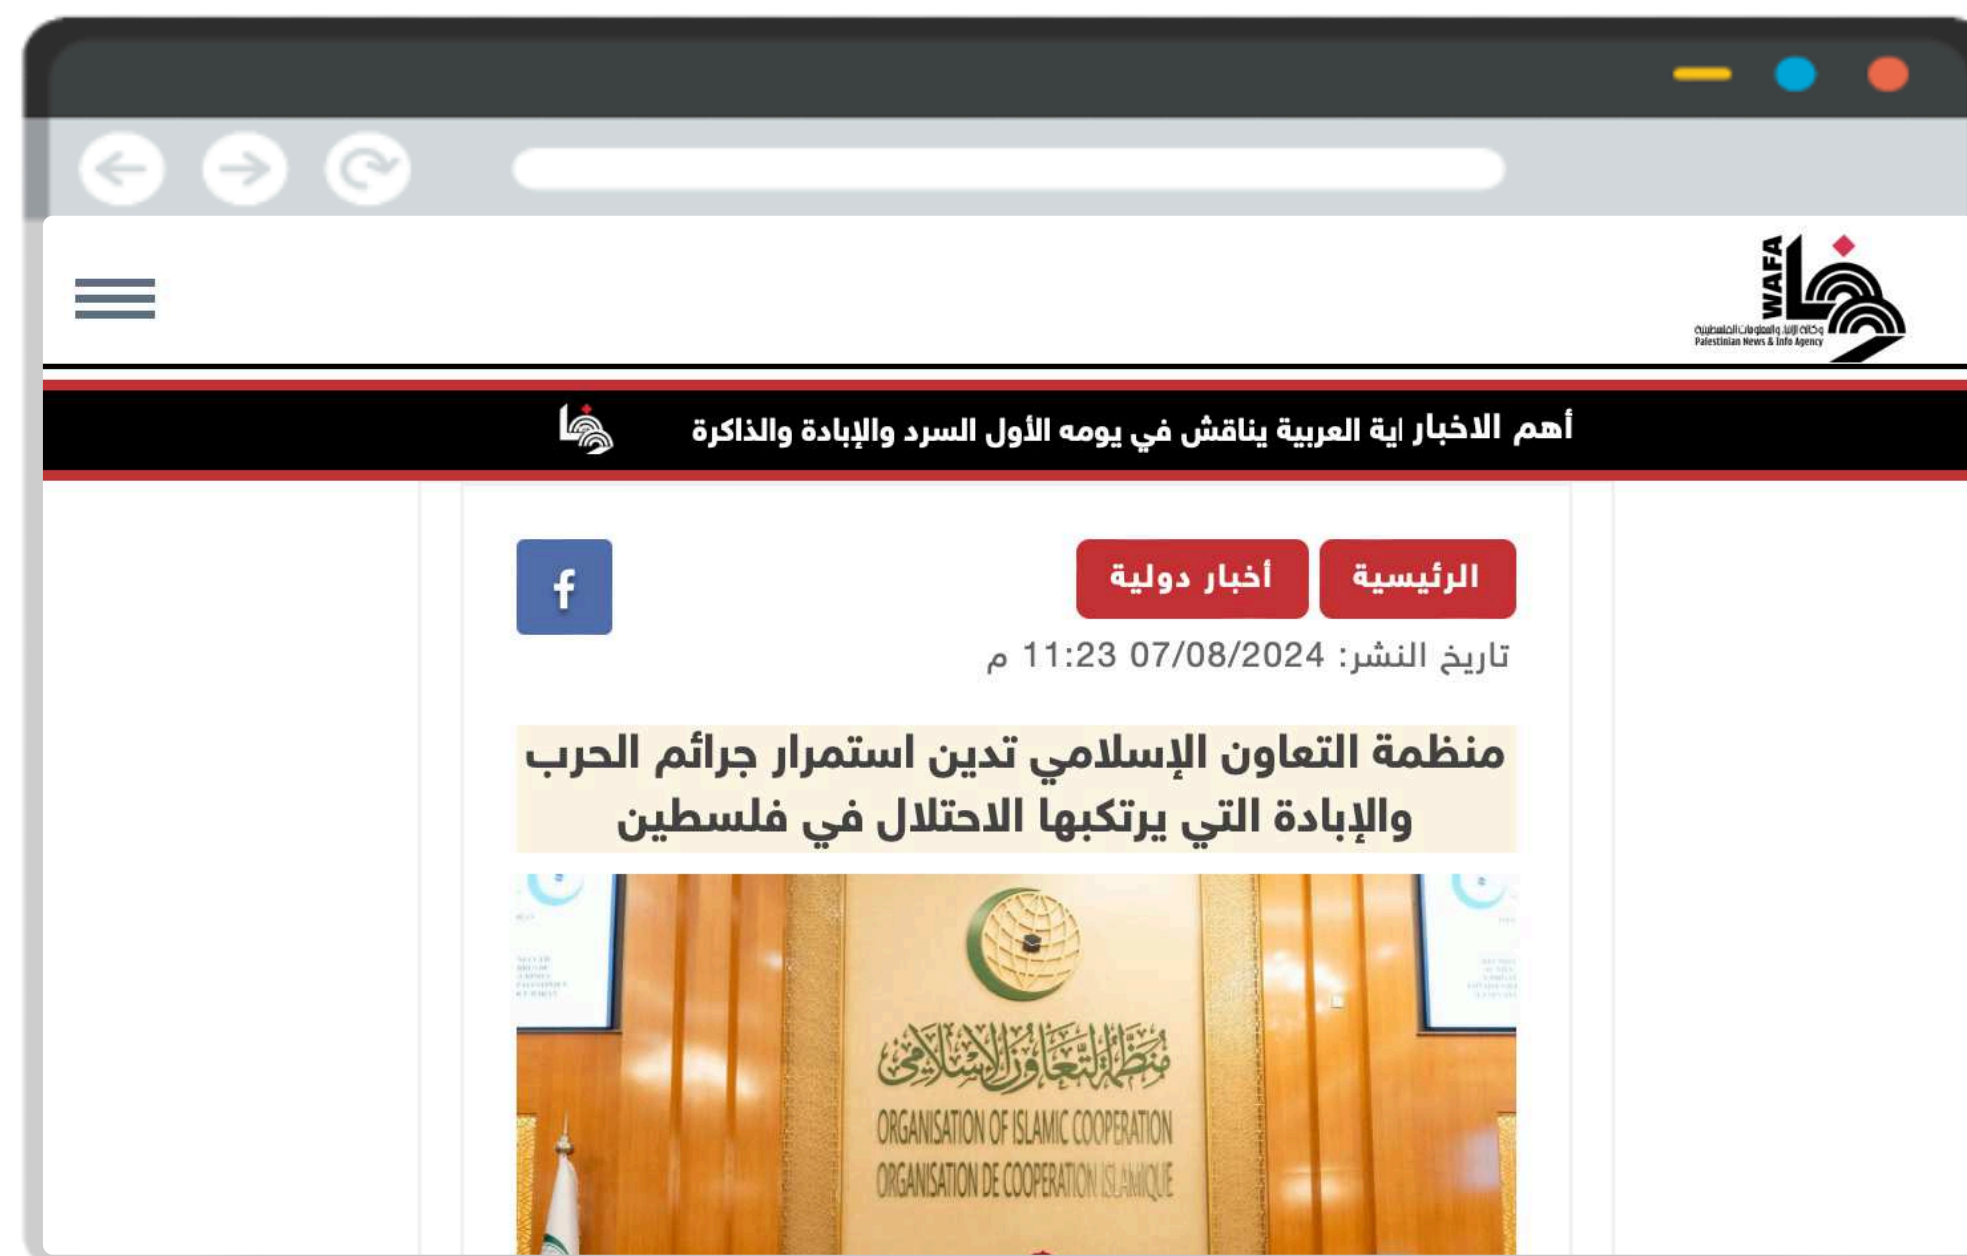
WAFA
وكالة الأنباء والمعلومات الفلسطينية
Palestinian News & Info Agency

أهم الاخبار اية العربية يناقش في يومه الأول السرد والإبادة والذاكرة

الرئيسية
أخبار دولية
f

تاريخ النشر: 07/08/2024 11:23 م

منظمة التعاون الإسلامي تدين استمرار جرائم الحرب والإبادة التي يرتكبها الاحتلال في فلسطين

منظمة التعاون الإسلامي
ORGANISATION OF ISLAMIC COOPERATION
ORGANISATION DE COOPERATION ISLAMIQUE